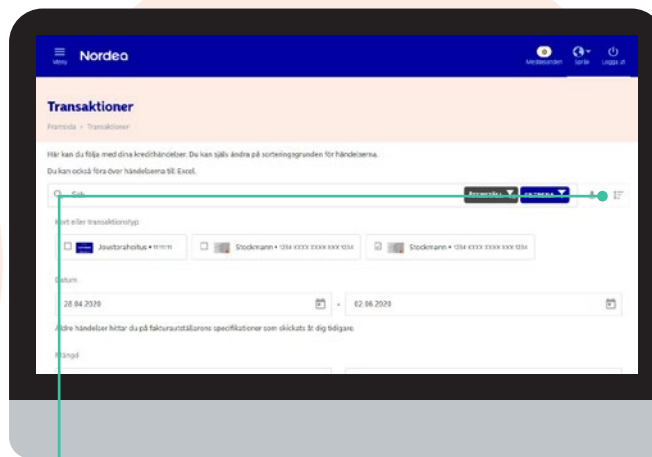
Meny Nordea

Meddelanden Språk Logga ut

Transaktioner

Framsida > Transaktioner

Här kan du följa med dina kredithändelser. Du kan själv ändra på sorteringsgrunden för händelserna.

Du kan också föra över händelserna till Excel.

Sök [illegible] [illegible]

Kort eller transaktionstyp

Joustoraha­tous • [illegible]

Stockmann • 1234 XXXX XXXX XXX 1234

Stockmann • 1234 XXXX XXXX XXX 1234

Datum

28.04.2020 - 02.06.2020

Äldre händelser hittar du på fakturautställarens specifikationer som skickats åt dig tidigare.

Mängd